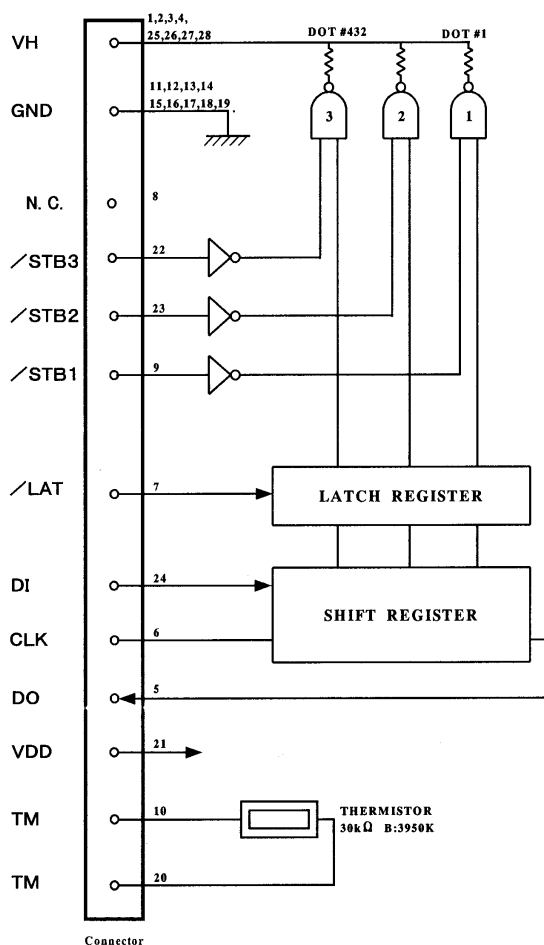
VH
1,2,3,4,
25,26,27,28
DOT #432
DOT #1

GND
11,12,13,14
15,16,17,18,19

3
2
1

N. C.
8

/STB3
22

/STB2
23

/STB1
9

/LAT
7
LATCH REGISTER

DI
24
SHIFT REGISTER

CLK
6

DO
5

VDD
21

TM
10
THERMISTOR
30kΩ B:3950K

TM
20

Connector